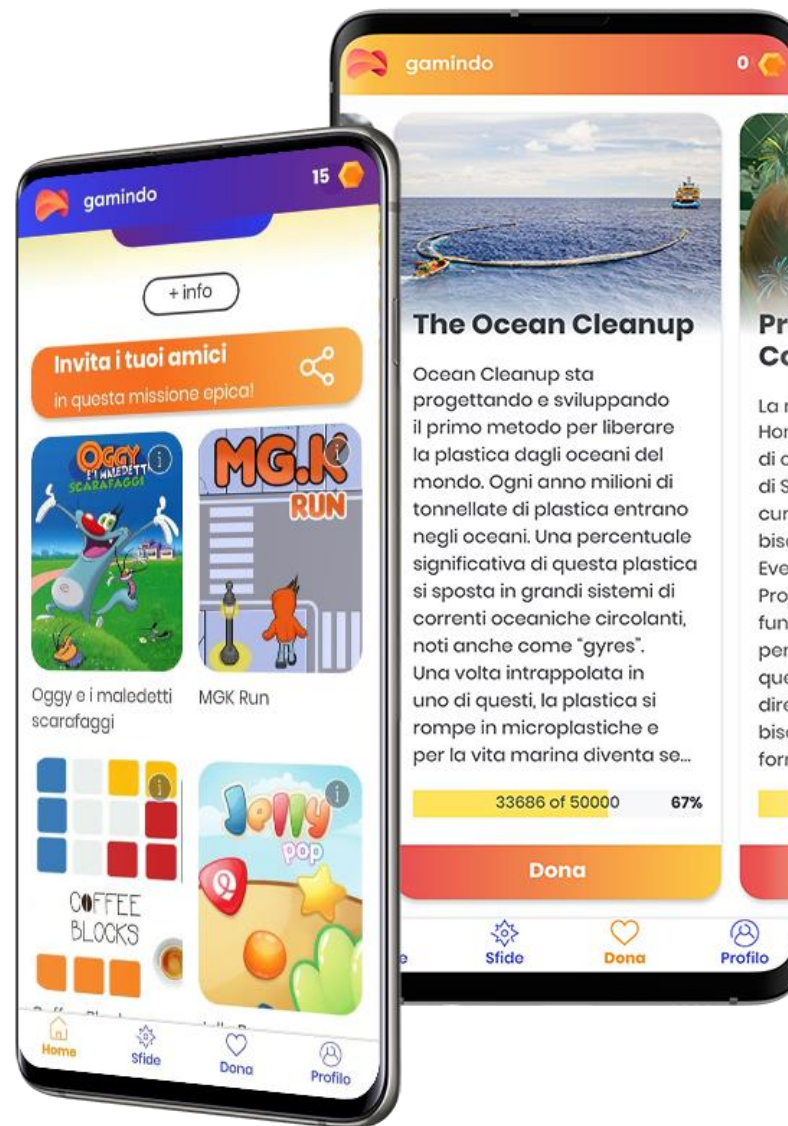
gamindo

15

+ info

Invita i tuoi amici
in questa missione epica!

OGGY E I MALEDETTI SCARAFAGGI

MG.K RUN

Oggy e i maledetti scarafaggi

MGK Run

COFFEE BLOCKS

Jelly pop

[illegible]

Home

Sfide

Dona

Profilo

gamindo

0

The Ocean Cleanup

Ocean Cleanup sta progettando e sviluppando il primo metodo per liberare la plastica dagli oceani del mondo. Ogni anno milioni di tonnellate di plastica entrano negli oceani. Una percentuale significativa di questa plastica si sposta in grandi sistemi di correnti oceaniche circolanti, noti anche come "gyres". Una volta intrappolata in uno di questi, la plastica si rompe in microplastiche e per la vita marina diventa se...

33686 of 50000

67%

Dona

Pr
Co

La r
Hor
di c
di S
cur
bisc
Eve
Pro
fun
per
que
dire
bisc
forr

e

Sfide

Dona

Profilo